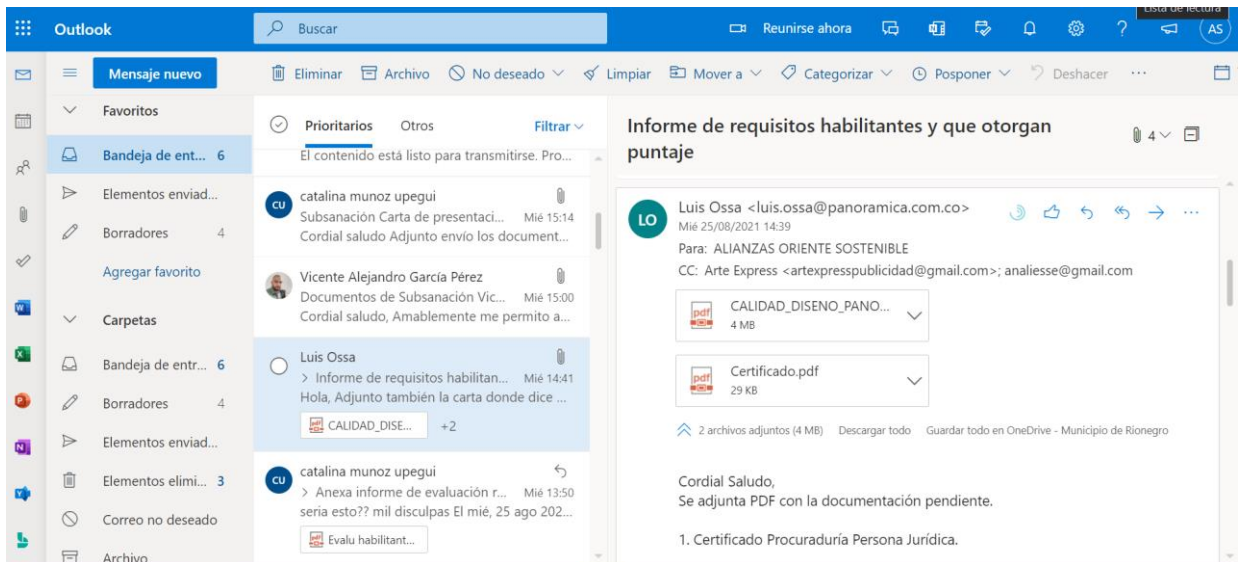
Outlook

Buscar

Reunirse ahora

Lista de lectura

AS

Mensaje nuevo

Eliminar Archivo No deseado Limpiar Mover a Categorizar Posponer Deshacer ···

Favoritos

Bandeja de ent... 6

Elementos enviad...

Borradores 4

Agregar favorito

Carpetas

Bandeja de entr... 6

Borradores 4

Elementos enviad...

Elementos elimi... 3

Correo no deseado

Archivo

Prioritarios Otros Filtrar

El contenido está listo para transmitirse. Pro...

CU catalina munoz upegui
Subsanación Carta de presentaci... Mié 15:14
Cordial saludo Adjunto envío los document...

Vicente Alejandro García Pérez
Documentos de Subsanación Vic... Mié 15:00
Cordial saludo, Amablemente me permito a...

Luis Ossa
> Informe de requisitos habilitan... Mié 14:41
Hola, Adjunto también la carta donde dice ...
CALIDAD_DISE... +2

CU catalina munoz upegui
> Anexa informe de evaluación r... Mié 13:50
seria esto?? mil disculpas El mié, 25 ago 202...
Evalu habilitant...

Informe de requisitos habilitantes y que otorgan puntaje

4

LO Luis Ossa <luis.ossa@panoramica.com.co>
Mié 25/08/2021 14:39
Para: ALIANZAS ORIENTE SOSTENIBLE
CC: Arte Express <artexpresspublicidad@gmail.com>; analiesse@gmail.com

CALIDAD_DISENO_PANO...
4 MB

Certificado.pdf
29 KB

2 archivos adjuntos (4 MB) Descargar todo Guardar todo en OneDrive - Municipio de Rionegro

Cordial Saludo,
Se adjunta PDF con la documentación pendiente.

1. Certificado Procuraduría Persona Jurídica.